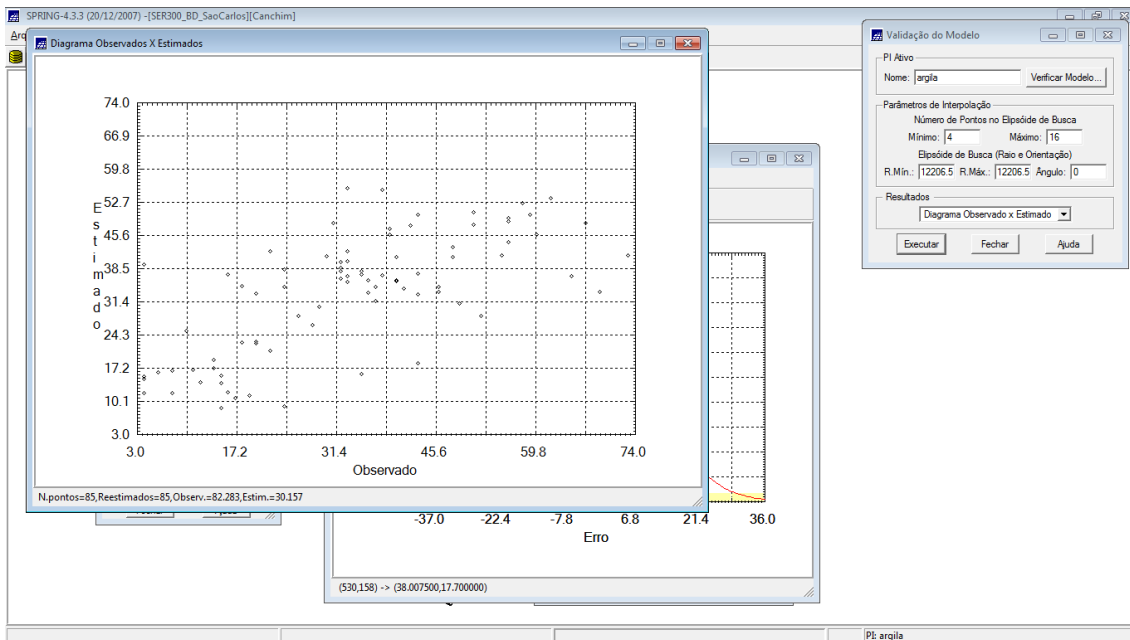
SPRING-4.3.3 (20/12/2007) -[SER300_BD_SaoCarlos][Canchim]

Arq

Diagrama Observados X Estimados

74.0
66.9
59.8
52.7
45.6
38.5
31.4
24.3
17.2
10.1
3.0

E
s
t
i
m
a
d
o

3.0 17.2 31.4 45.6 59.8 74.0

Observado

N.pontos=85,Reestimados=85,Observ.=82.283,Estim.=30.157

-37.0 -22.4 -7.8 6.8 21.4 36.0

Erro

(530,158) -> (38.007500,17.700000)

Validação do Modelo

PI Ativo

Nome: argila

Verificar Modelo...

Parâmetros de Interpolação

Número de Pontos no Elipsóide de Busca

Mínimo: 4 Máximo: 16

Elipsóide de Busca (Raio e Orientação)

R.Mín.: 12206.5 R.Máx.: 12206.5 Angulo: 0

Resultados

Diagrama Observado x Estimado

Executar Fechar Ajuda

PI: argila